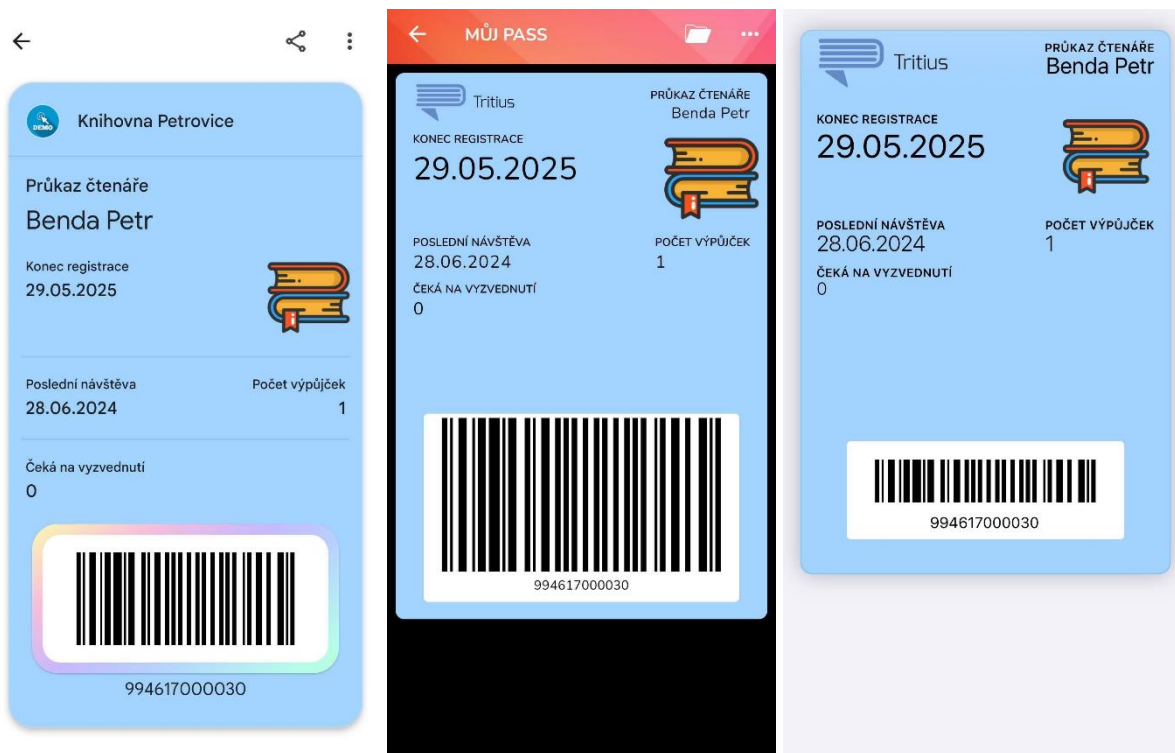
DEMO

Knihovna Petrovice

Průkaz čtenáře

Benda Petr

Konec registrace
29.05.2025

Poslední návštěva
28.06.2024

Počet výpůjček
1

Čeká na vyzvednutí
0

994617000030

MŮJ PASS

Tritius

PRŮKAZ ČTENÁŘE
Benda Petr

KONEC REGISTRACE
29.05.2025

POSLEDNÍ NÁVŠTĚVA
28.06.2024

POČET VÝPŮJČEK
1

ČEKÁ NA VYZVEDNUTÍ
0

994617000030

Tritius

PRŮKAZ ČTENÁŘE
Benda Petr

KONEC REGISTRACE
29.05.2025

POSLEDNÍ NÁVŠTĚVA
28.06.2024

POČET VÝPŮJČEK
1

ČEKÁ NA VYZVEDNUTÍ
0

994617000030